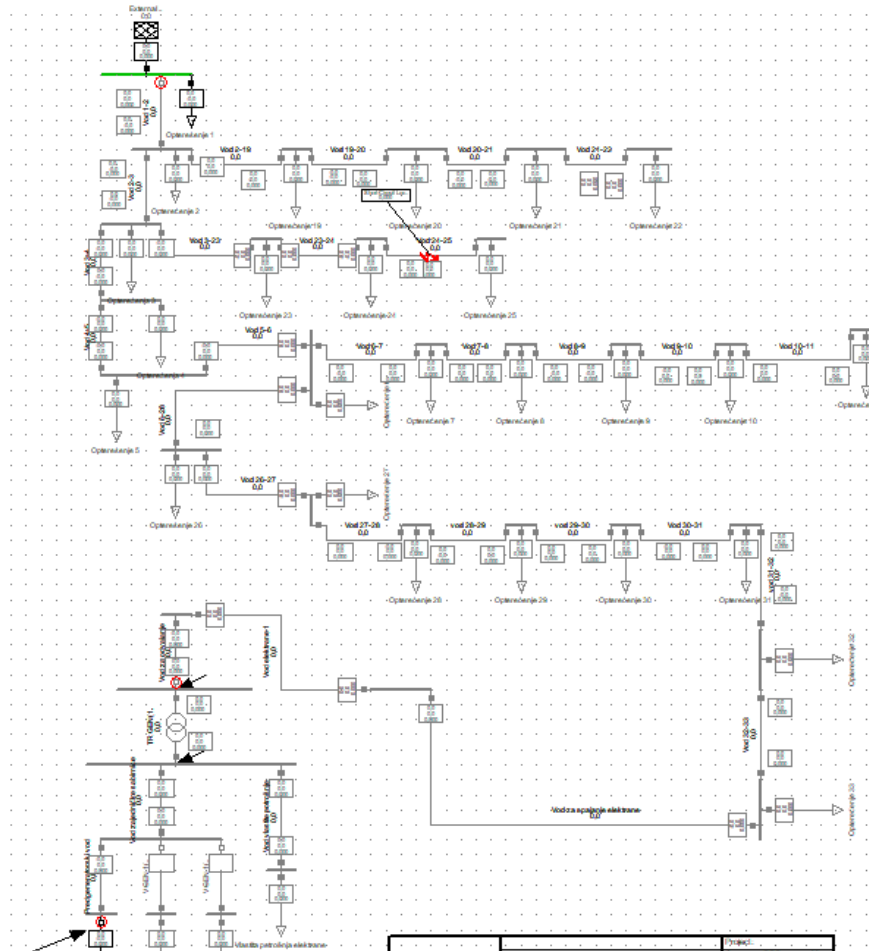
External...
0,0

Vod 1-2
0,0

Opterećenje 1

Vod 2-19
0,0

Vod 19-20
0,0

Vod 20-21
0,0

Vod 21-22
0,0

Vod 2-3
0,0

Opterećenje 2

Opterećenje 19

Opterećenje 20

Opterećenje 21

Opterećenje 22

Vod 3-23
0,0

Vod 23-24
0,0

Vod 24-25
0,0

Opterećenje 3

Opterećenje 23

Opterećenje 24

Opterećenje 25

Opterećenje 4

Vod 5-6
0,0

Vod 6-7
0,0

Vod 7-8
0,0

Vod 8-9
0,0

Vod 9-10
0,0

Vod 10-11
0,0

Opterećenje 6

Opterećenje 7

Opterećenje 8

Opterećenje 9

Opterećenje 10

Opterećenje 5

Vod 6-26
0,0

Vod 26-27
0,0

Opterećenje 27

Opterećenje 26

Vod 27-28
0,0

Vod 28-29
0,0

Vod 29-30
0,0

Vod 30-31
0,0

Vod 31-32
0,0

Opterećenje 28

Opterećenje 29

Opterećenje 30

Opterećenje 31

Opterećenje 32

Vod elektrane-1
0,0

Vod 32-33
0,0

Opterećenje 33

Vod za spajanje elektrane
0,0

TR GEN 1
0,0

Vod vlastite potrošnje

Vlastita potrošnja elektrane

Project: